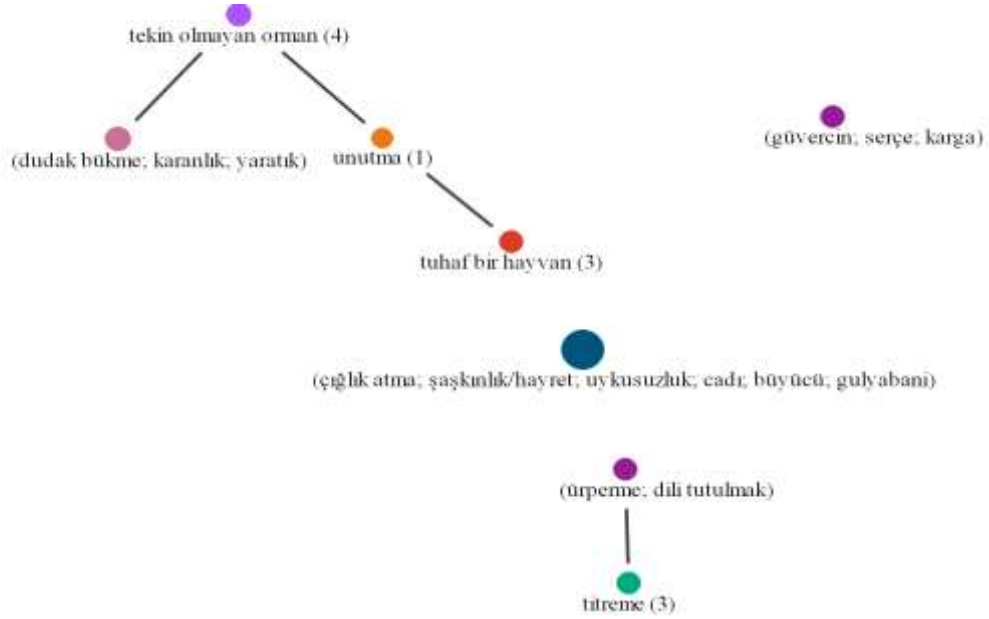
tekin olmayan orman (4)

(dudak bükme; karanlık; yaratık)

unutma (1)

(güvercin; serçe; karga)

tuhaf bir hayvan (3)

(çığlık atma; şaşkınlık/hayret; uykusuzluk; cadı; büyücü; gulyabani)

(ürperme; dili tutulmak)

titreme (3)